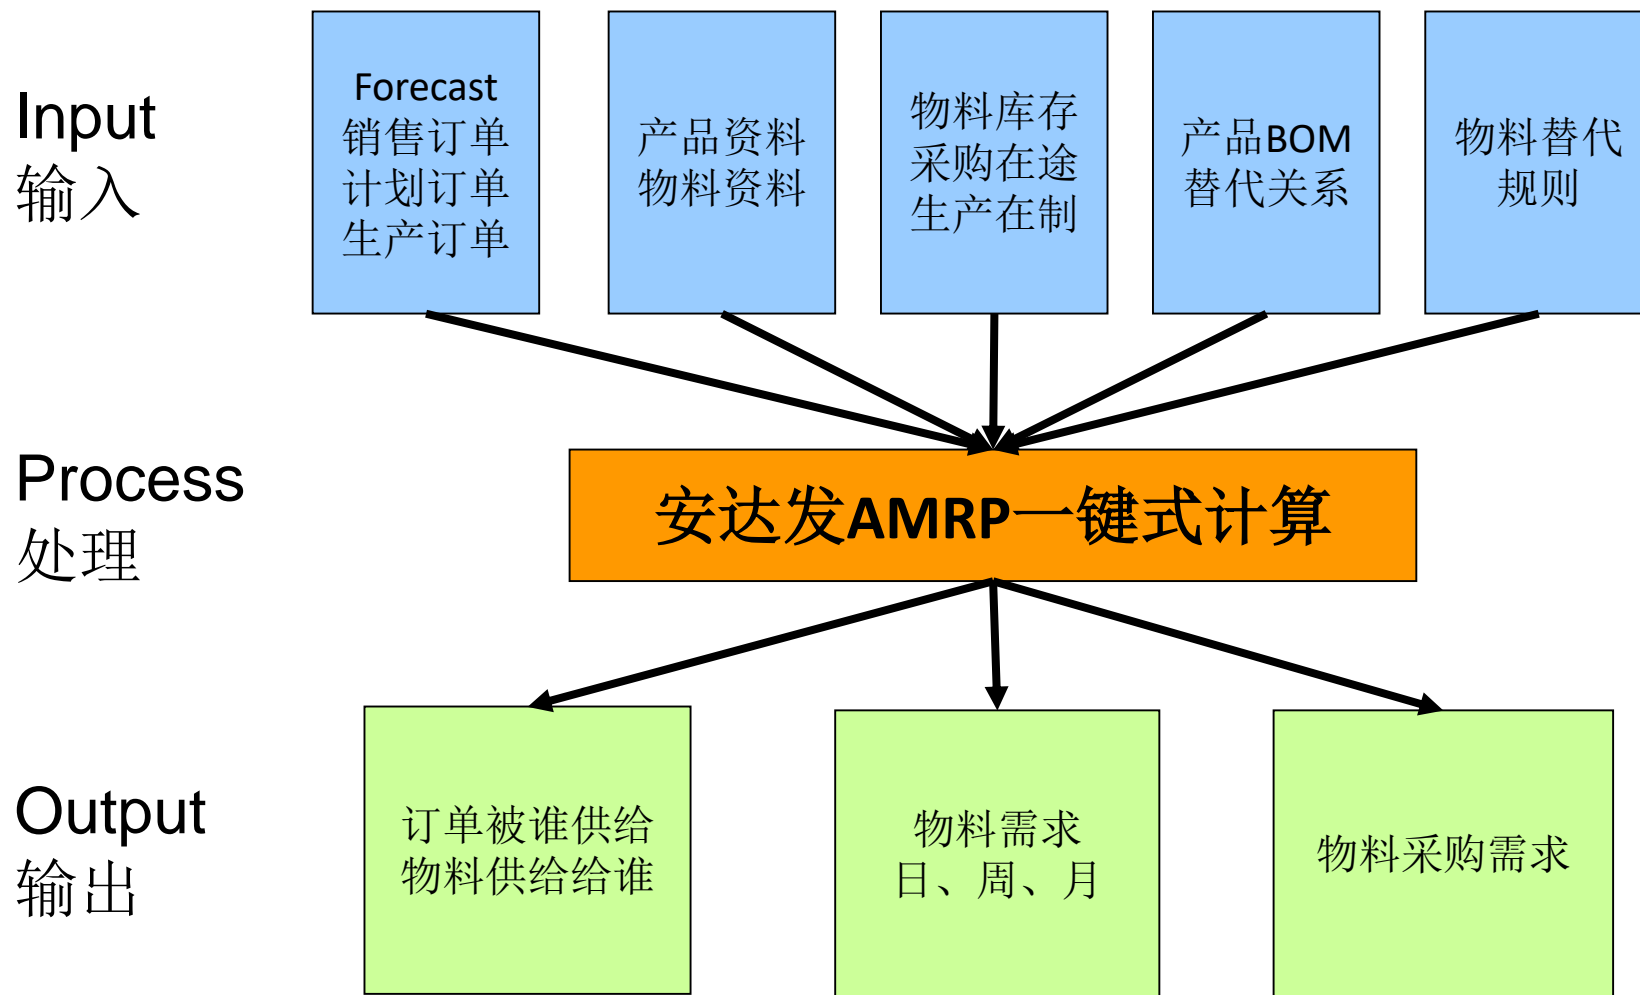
Input
输入

Forecast
销售订单
计划订单
生产订单

产品资料
物料资料

物料库存
采购在途
生产在制

产品BOM
替代关系

物料替代
规则

Process
处理

安达发AMRP一键式计算

Output
输出

订单被谁供给
物料供给给谁

物料需求
日、周、月

物料采购需求